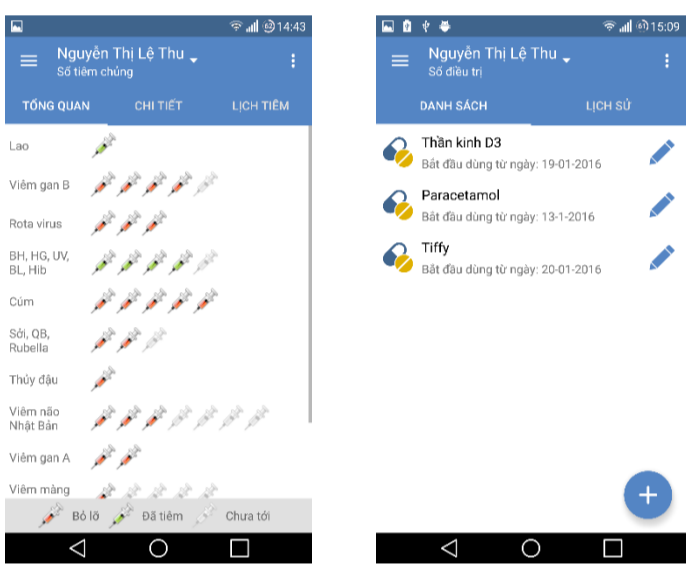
14:43

Nguyễn Thị Lệ Thu
Sổ tiêm chủng

TỔNG QUAN | CHI TIẾT | LỊCH TIÊM

Lao
Viêm gan B
Rota virus
BH, HG, UV, BL, Hib
Cúm
Sởi, QB, Rubella
Thủy đậu
Viêm não Nhật Bản
Viêm gan A
Viêm màng

Bỏ lỡ | Đã tiêm | Chưa tới

15:09

Nguyễn Thị Lệ Thu
Sổ điều trị

DANH SÁCH | LỊCH SỬ

Thần kinh D3
Bắt đầu dùng từ ngày: 19-01-2016

Paracetamol
Bắt đầu dùng từ ngày: 13-1-2016

Tiffy
Bắt đầu dùng từ ngày: 20-01-2016

+